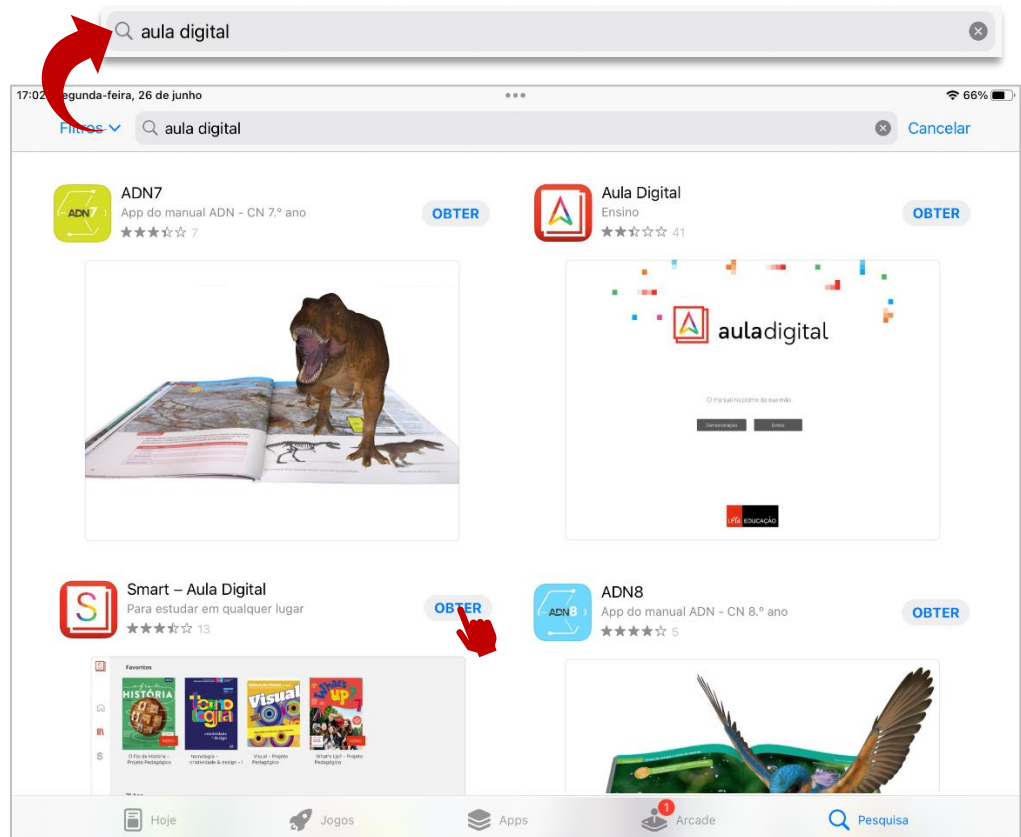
aula digital

17:02 Segunda-feira, 26 de junho
66%

Filtros
aula digital
Cancelar

ADN7
App do manual ADN - CN 7.º ano
7
OBTER

Aula Digital
Ensino
41
OBTER

auladigital
O manual na palma da sua mão.
Demonstração
Entrar
LEYA EDUCAÇÃO

Smart – Aula Digital
Para estudar em qualquer lugar
13
OBTER

ADN8
App do manual ADN - CN 8.º ano
5
OBTER

Favoritos
HISTÓRIA
Tecnologia
Visual
What's up?
O Fio da História - Projeto Pedagógico
tecnologia - criatividade & design - I
Visual - Projeto Pedagógico
What's Up? - Projeto Pedagógico

Hoje
Jogos
Apps
1
Arcade
Pesquisa